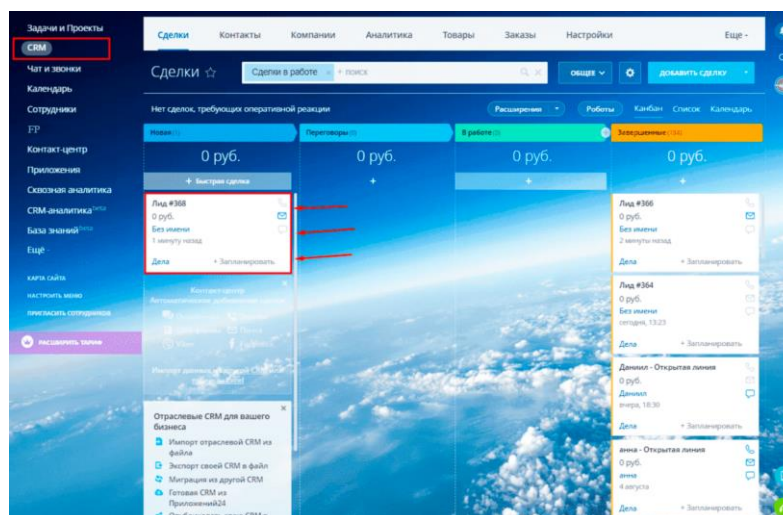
Задачи и Проекты
CRM
Чат и звонки
Календарь
Сотрудники
FP
Контакт-центр
Приложения
Сквозная аналитика
CRM-аналитика beta
База знаний beta
Ещё
КАРТА САЙТА
НАСТРОИТЬ МЕНЮ
ПРИГЛАСИТЬ СОТРУДНИКОВ
РАСШИРИТЬ ТАРИФ

Сделки Контакты Компании Аналитика Товары Заказы Настройки Еще

Сделки ☆ Сделки в работе × + поиск ОБЩЕЕ ДОБАВИТЬ СДЕЛКУ

Нет сделок, требующих оперативной реакции Расширения Роботы Канбан Список Календарь

| Новая | Переговоры | В работе | Завершенные |
|---|---|---|---|
| 0 руб. | 0 руб. | 0 руб. | 0 руб. |

+ Быстрая сделка

Лид #368
0 руб.
Без имени
1 минуту назад
Дела + Запланировать

Контакт-центр
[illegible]

Отраслевые CRM для вашего бизнеса
Импорт отраслевой CRM из файла
Экспорт своей CRM в файл
Миграция из другой CRM
Готовая CRM из Приложений24
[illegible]

Лид #366
0 руб.
Без имени
2 минуты назад
Дела + Запланировать

Лид #364
0 руб.
Без имени
сегодня, 13:23
Дела + Запланировать

Даниил - Открытая линия
0 руб.
Даниил
вчера, 18:30
Дела + Запланировать

анна - Открытая линия
0 руб.
анна
4 августа
Дела + Запланировать